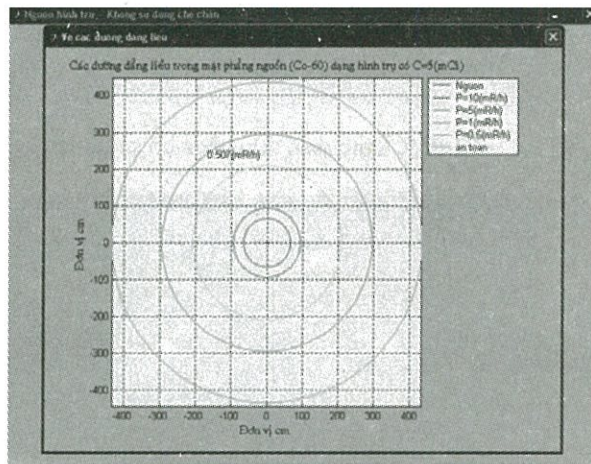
Nguon hinh tru - Khong su dung che chan

Ve cac duong dang lieu

Các đường đẳng liều trong mặt phẳng nguồn (Co-60) dạng hình trụ có C=5(mCi)

Nguon
P=10(mR/h)
P=5(mR/h)
P=1(mR/h)
P=0.5(mR/h)
an toan

0.50(mR/h)

400
300
200
100
0
-100
-200
-300
-400

Đơn vị cm

-400 -300 -200 -100 0 100 200 300 400

Đơn vị cm